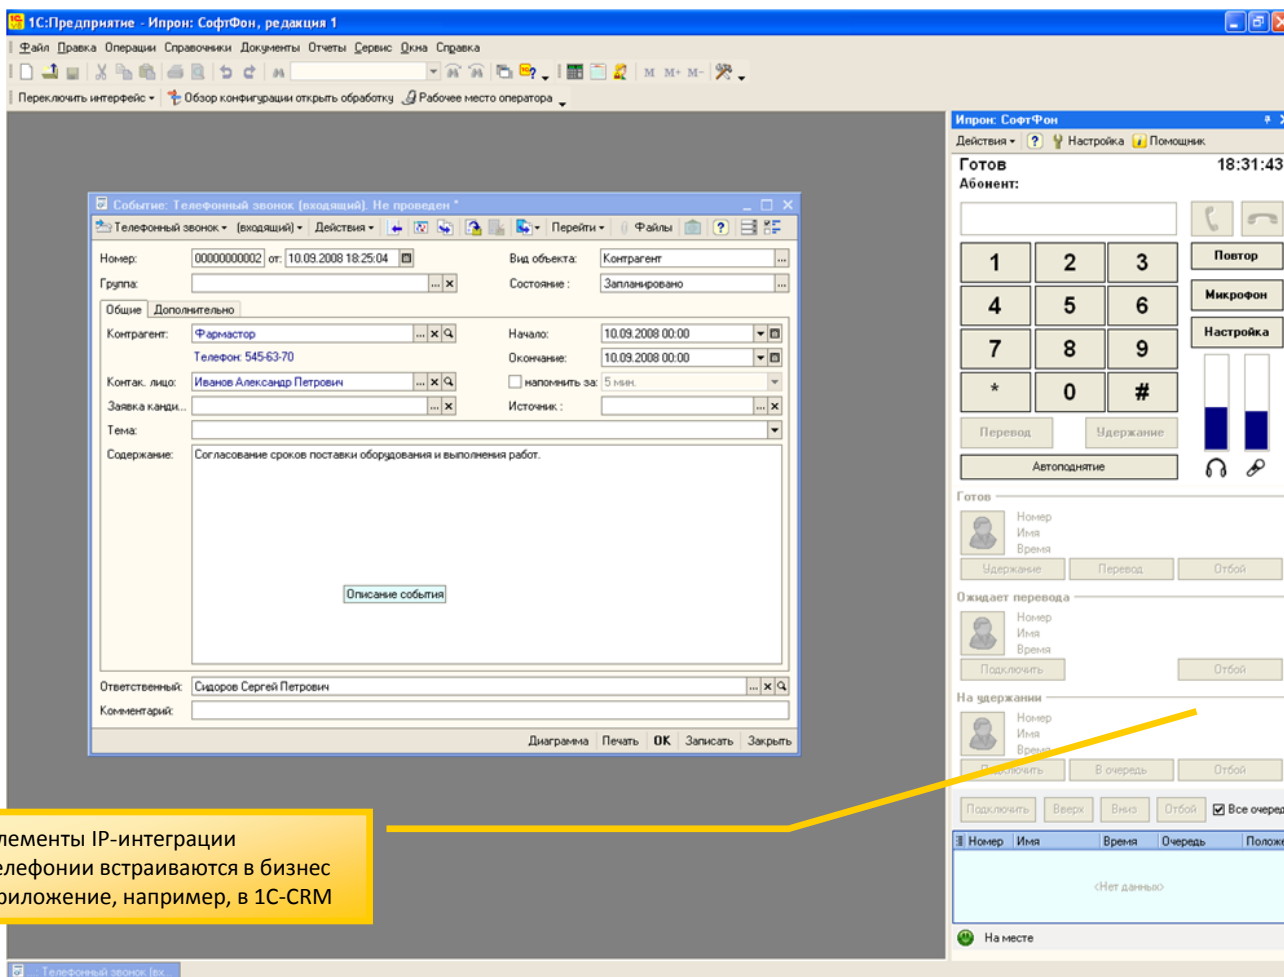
1С:Предприятие - Ипрон: СофтФон, редакция 1

Файл Правка Операции Справочники Документы Отчеты Сервис Окна Справка

М М+ М-

Переключить интерфейс Обзор конфигурации открыть обработку Рабочее место оператора

Событие: Телефонный звонок (входящий). Не проведен *

Телефонный звонок (входящий) Действия Перейти Файлы

Номер: 00000000002 от: 10.09.2008 18:25:04
Вид объекта: Контрагент
Группа:
Состояние: Запланировано

Общие Дополнительно

Контрагент: Фармастор
Телефон: 545-63-70
Начало: 10.09.2008 00:00
Окончание: 10.09.2008 00:00
Контак. лицо: Иванов Александр Петрович
напомнить за: 5 мин.
Заявка канди...
Источник:
Тема:
Содержание: Согласование сроков поставки оборудования и выполнения работ.

Описание события

Ответственный: Сидоров Сергей Петрович
Комментарий:

Диаграмма Печать OK Записать Закрыть

Ипрон: СофтФон
Действия Настройка Помощник
Готов 18:31:43
Абонент:

1 2 3 Повтор
4 5 6 Микрофон
7 8 9 Настройка
* 0 #
Перевод Удержание
Автоподнятие

Готов
Номер
Имя
Время
Удержание Перевод Отбой

Ожидает перевода
Номер
Имя
Время
Подключить Отбой

На удержании
Номер
Имя
Время
Подключить В очередь Отбой

Подключить Вверх Вниз Отбой Все очеред

| Номер | Имя | Время | Очередь | Положе |
|---|---|---|---|---|
| <Нет данных> | | | | |

На месте

лементы IP-интеграции елефонии встраиваются в бизнес риложение, например, в 1С-CRM

Телефонный звонок (вх...